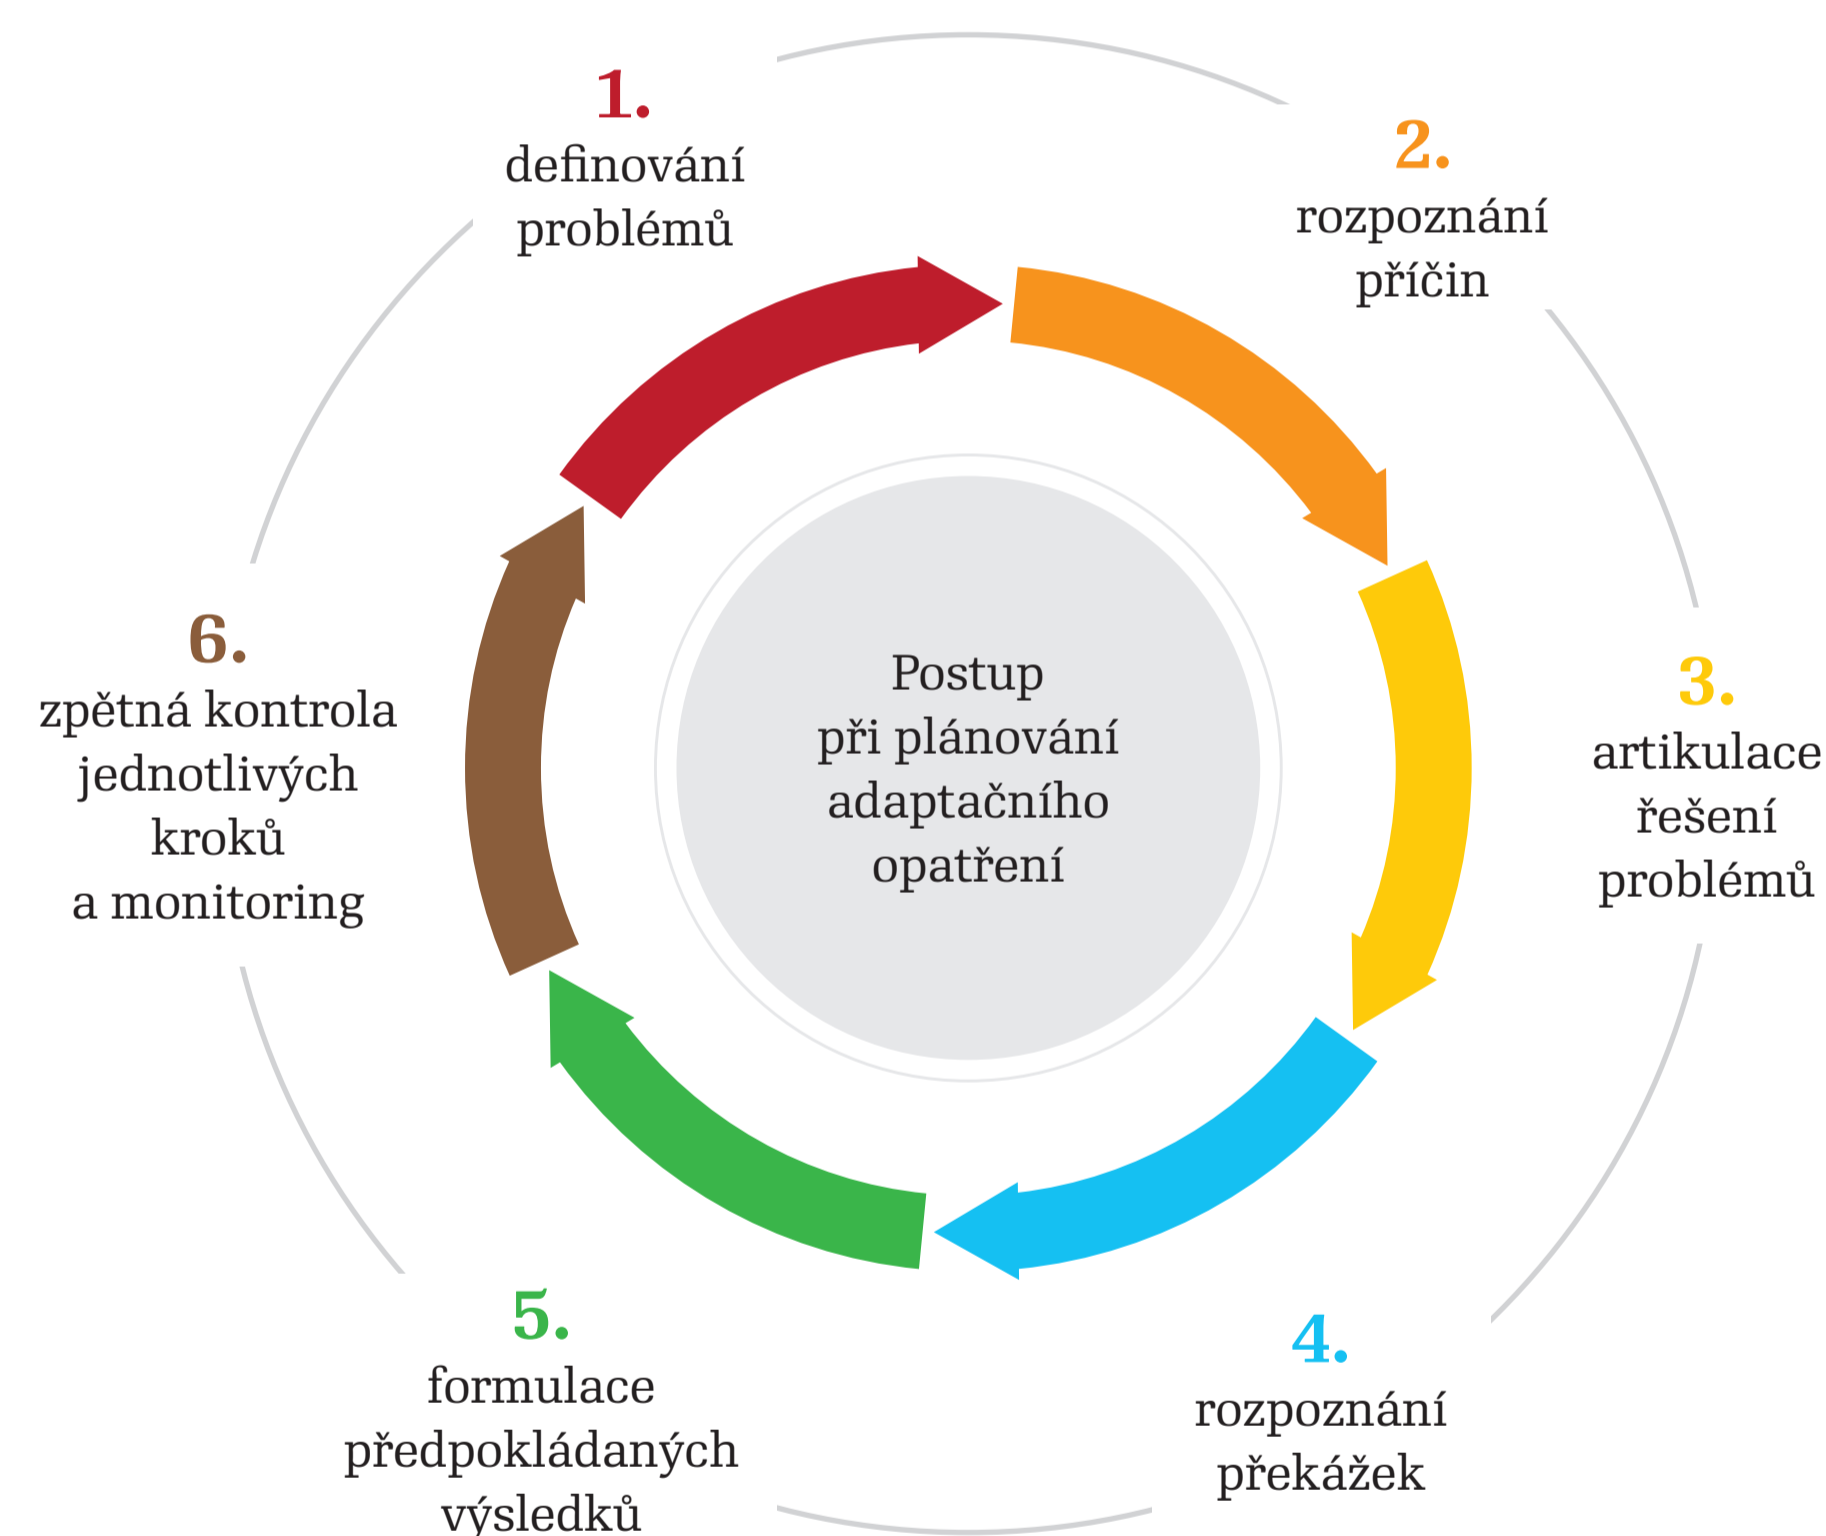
1.
definování problémů

2.
rozpoznání příčin

Postup při plánování adaptačního opatření

6.
zpětná kontrola jednotlivých kroků a monitoring

3.
artikulace řešení problémů

5.
formulace předpokládaných výsledků

4.
rozpoznání překážek